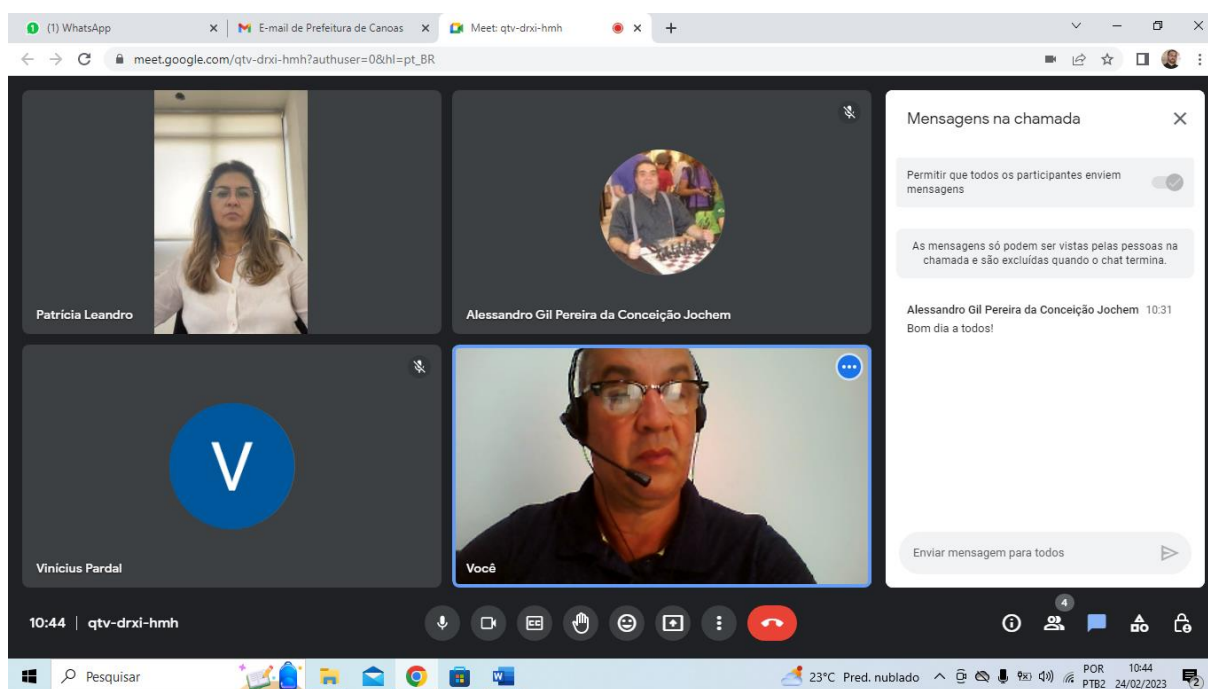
(1) WhatsApp
E-mail de Prefeitura de Canoas
Meet: qtv-drxi-hmh

meet.google.com/qtv-drxi-hmh?authuser=0&hl=pt_BR

Patrícia Leandro

Alessandro Gil Pereira da Conceição Jochem

V

Vinícius Pardal

Você

Mensagens na chamada

Permitir que todos os participantes enviem mensagens

As mensagens só podem ser vistas pelas pessoas na chamada e são excluídas quando o chat termina.

Alessandro Gil Pereira da Conceição Jochem 10:31
Bom dia a todos!

Enviar mensagem para todos

10:44 | qtv-drxi-hmh

4

Pesquisar

23°C Pred. nublado

POR PTB2

10:44 24/02/2023

2